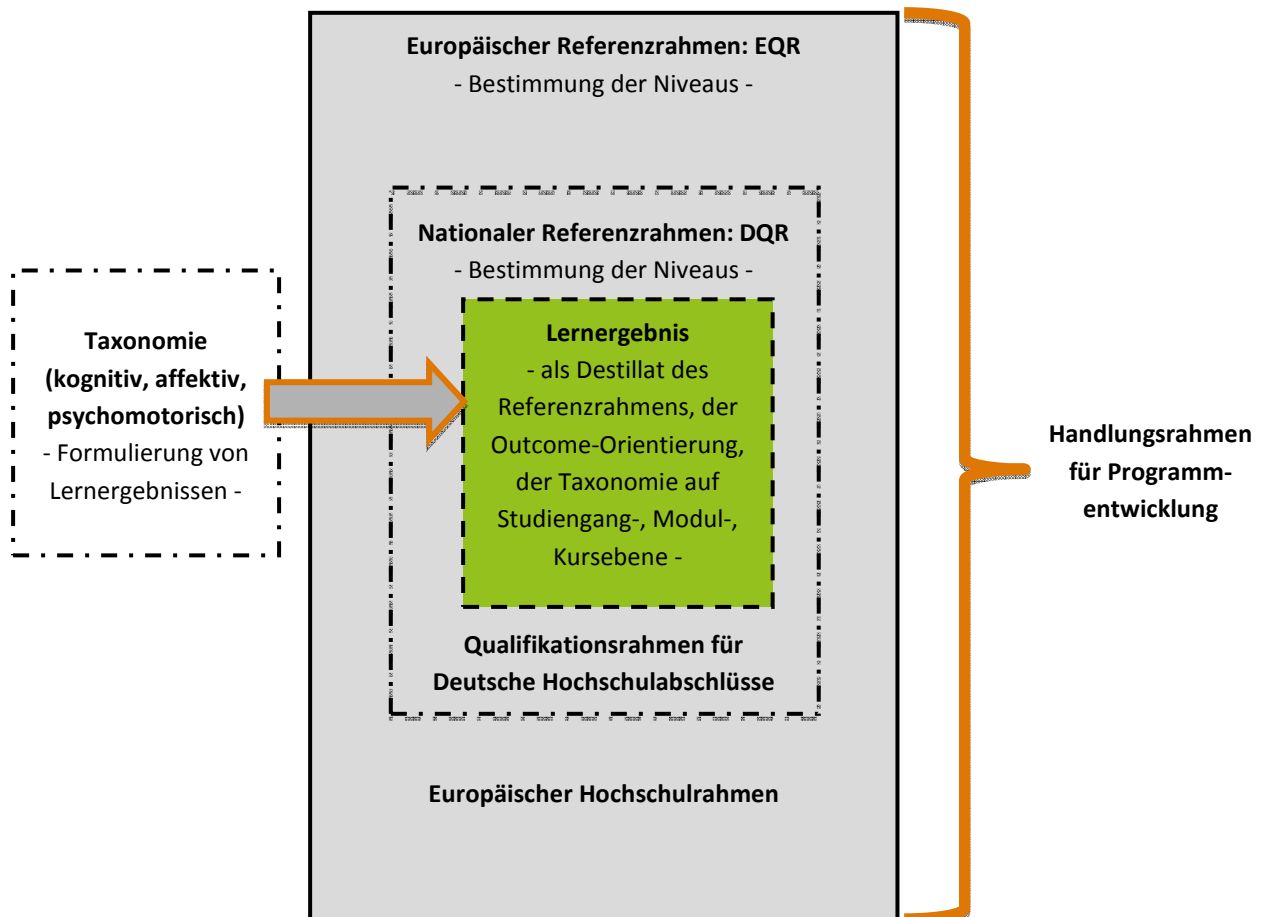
Europäischer Referenzrahmen: EQR
- Bestimmung der Niveaus -

Nationaler Referenzrahmen: DQR
- Bestimmung der Niveaus -

Taxonomie (kognitiv, affektiv, psychomotorisch)
- Formulierung von Lernergebnissen -

Lernergebnis
- als Destillat des Referenzrahmens, der Outcome-Orientierung, der Taxonomie auf Studiengang-, Modul-, Kursebene -

Qualifikationsrahmen für Deutsche Hochschulabschlüsse

Europäischer Hochschulrahmen

Handlungsrahmen für Programmentwicklung